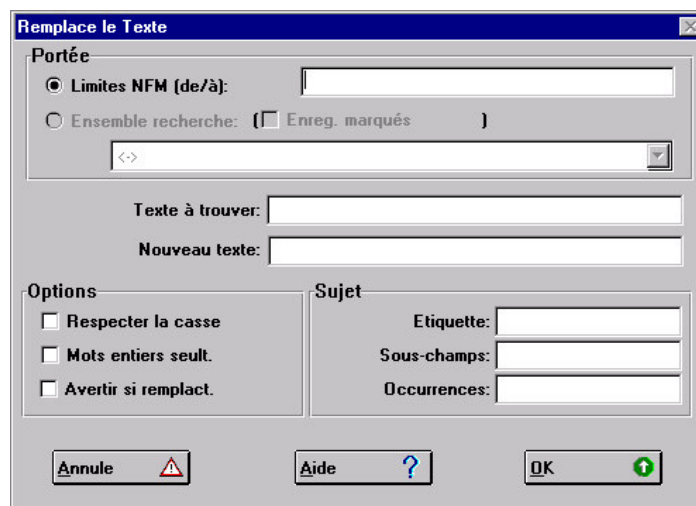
Remplace le Texte

Portée

Limites NFM (de/à):

Ensemble recherche: ( Enreg. marqués )

<->

Texte à trouver:

Nouveau texte:

Options

Respecter la casse

Mots entiers seult.

Avertir si remplact.

Sujet

Etiquette:

Sous-champs:

Occurrences:

Annule

Aide ?

OK